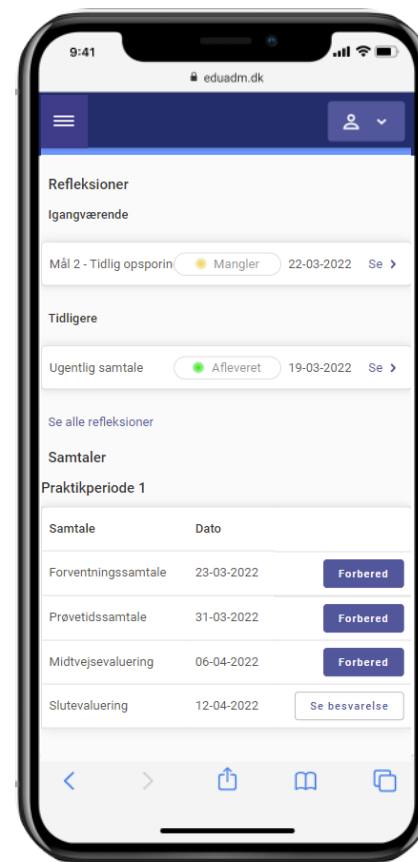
9:41

eduadm.dk

Refleksioner

Igangværende

Mål 2 - Tidlig opsporin Mangler 22-03-2022 Se

Tidligere

Ugentlig samtale Afleveret 19-03-2022 Se

Se alle refleksioner

Samtaler

Praktikperiode 1

| Samtale | Dato | |
|---|---|---|
| Forventningssamtale | 23-03-2022 | Forbered |
| Prøvetidssamtale | 31-03-2022 | Forbered |
| Midtvejsevaluering | 06-04-2022 | Forbered |
| Slutevaluering | 12-04-2022 | Se besvarelse |